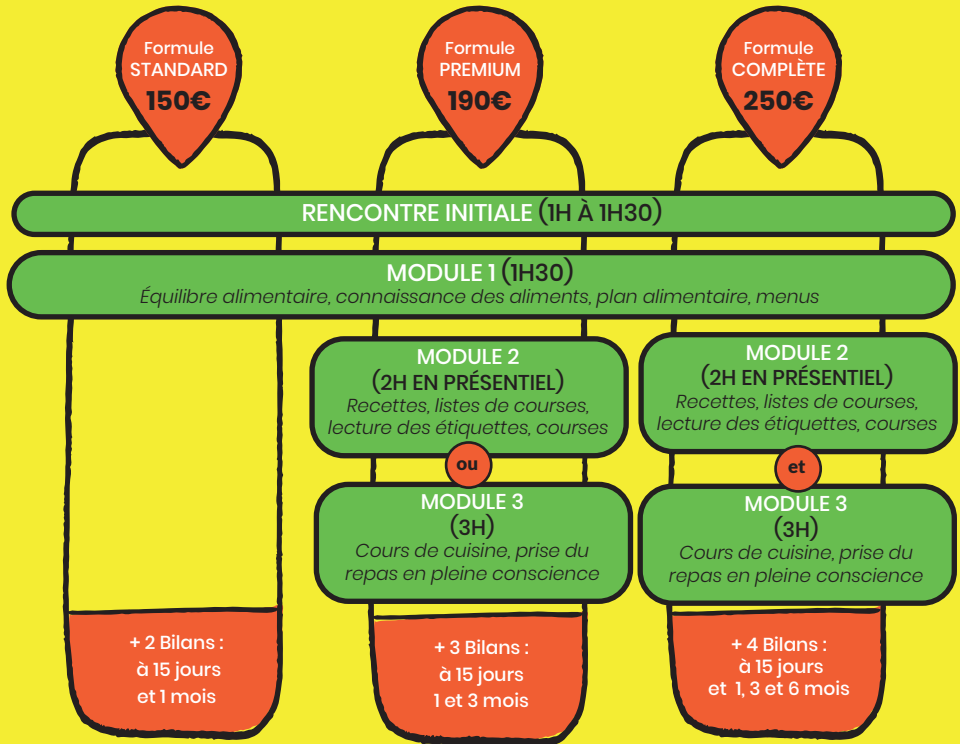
Formule STANDARD
150€

Formule PREMIUM
190€

Formule COMPLÈTE
250€

RENCONTRE INITIALE (1H À 1H30)

MODULE 1 (1H30)
Équilibre alimentaire, connaissance des aliments, plan alimentaire, menus

MODULE 2
(2H EN PRÉSENTIEL)
Recettes, listes de courses, lecture des étiquettes, courses

ou

MODULE 3
(3H)
Cours de cuisine, prise du repas en pleine conscience

MODULE 2
(2H EN PRÉSENTIEL)
Recettes, listes de courses, lecture des étiquettes, courses

et

MODULE 3
(3H)
Cours de cuisine, prise du repas en pleine conscience

+ 2 Bilans :
à 15 jours
et 1 mois

+ 3 Bilans :
à 15 jours
1 et 3 mois

+ 4 Bilans :
à 15 jours
et 1, 3 et 6 mois